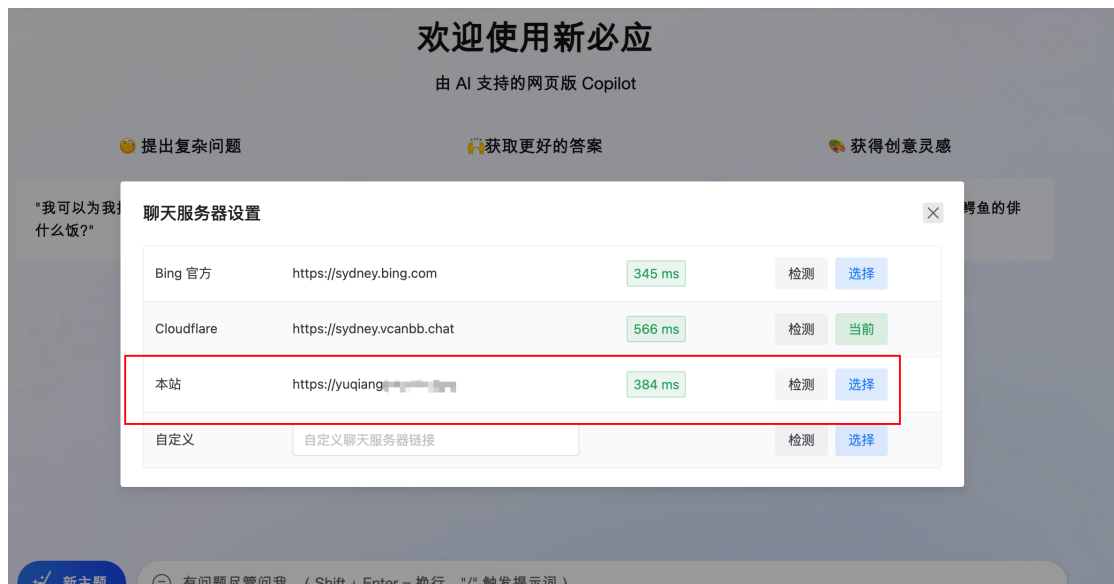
欢迎使用新必应

由 AI 支持的网页版 Copilot

🧐 提出复杂问题

🙌获取更好的答案

🎨 获得创意灵感

"我可以为我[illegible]什么饭?"

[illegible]鳄鱼的俳

聊天服务器设置

| | | | | |
|---|---|---|---|---|
| Bing 官方 | https://sydney.bing.com | 345 ms | 检测 | 选择 |
| Cloudflare | https://sydney.vcanbb.chat | 566 ms | 检测 | 当前 |
| 本站 | https://yuqiang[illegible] | 384 ms | 检测 | 选择 |
| 自定义 | 自定义聊天服务器链接 | | 检测 | 选择 |

新主题

有问题尽管问我 （Shift + Enter = 换行，"/" 触发提示词）